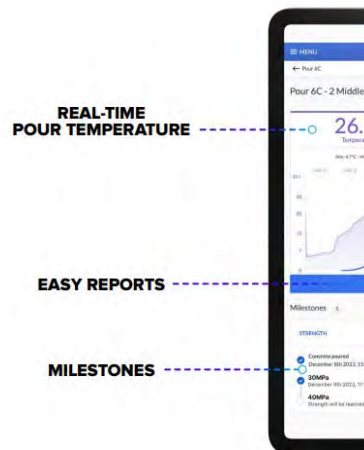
REAL-TIME
POUR TEMPERATURE

EASY REPORTS

MILESTONES

≡ MENU

← Pour 6C

Pour 6C - 2 Middle

26.

Tempera

Milestones 3

STRENGTH

Concrete poured
December 8th 2022, 1

20MPa
December 9th 2022, 1

40MPa
Strength will be reached